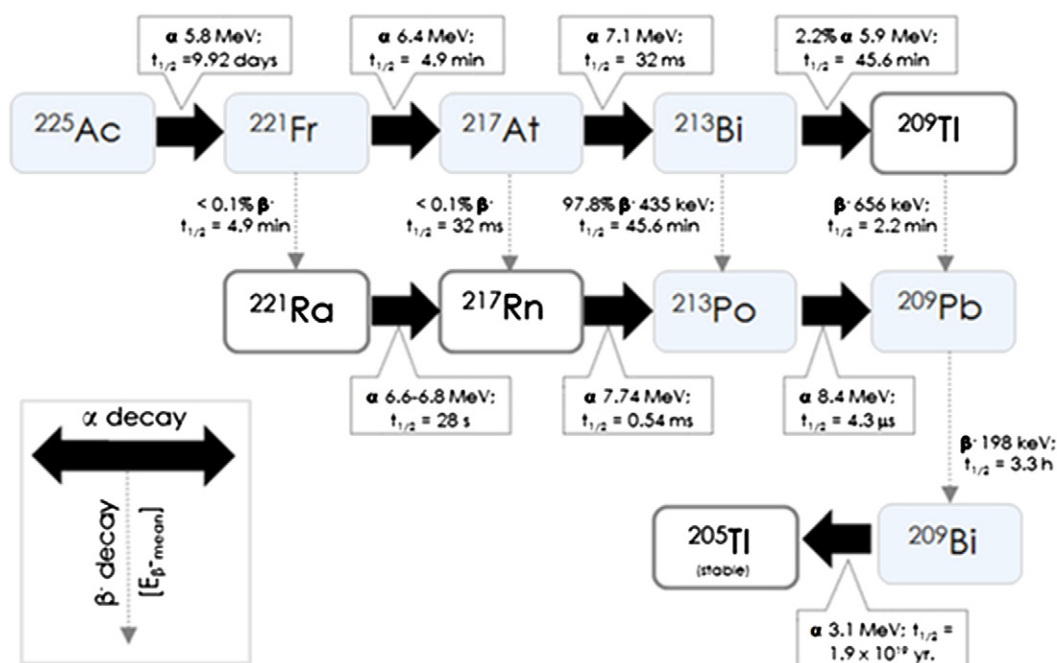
α 5.8 MeV: $t_{1/2}$ =9.92 days

α 6.4 MeV: $t_{1/2}$ = 4.9 min

α 7.1 MeV: $t_{1/2}$ = 32 ms

2.2% α 5.9 MeV: $t_{1/2}$ = 45.6 min

$^{225}$Ac

$^{221}$Fr

$^{217}$At

$^{213}$Bi

$^{209}$Tl

< 0.1% $β^-$ $t_{1/2}$ = 4.9 min

< 0.1% $β^-$ $t_{1/2}$ = 32 ms

97.8% $β^-$ 435 keV: $t_{1/2}$ = 45.6 min

$β^-$ 656 keV: $t_{1/2}$ = 2.2 min

$^{221}$Ra

$^{217}$Rn

$^{213}$Po

$^{209}$Pb

α 6.6-6.8 MeV: $t_{1/2}$ = 28 s

α 7.74 MeV: $t_{1/2}$ = 0.54 ms

α 8.4 MeV: $t_{1/2}$ = 4.3 μs

α decay

$β^-$ decay [$E_{β^-mean}$]

$β^-$ 198 keV: $t_{1/2}$ = 3.3 h

$^{205}$Tl (stable)

$^{209}$Bi

α 3.1 MeV: $t_{1/2}$ = $1.9 \times 10^{19}$ yr.